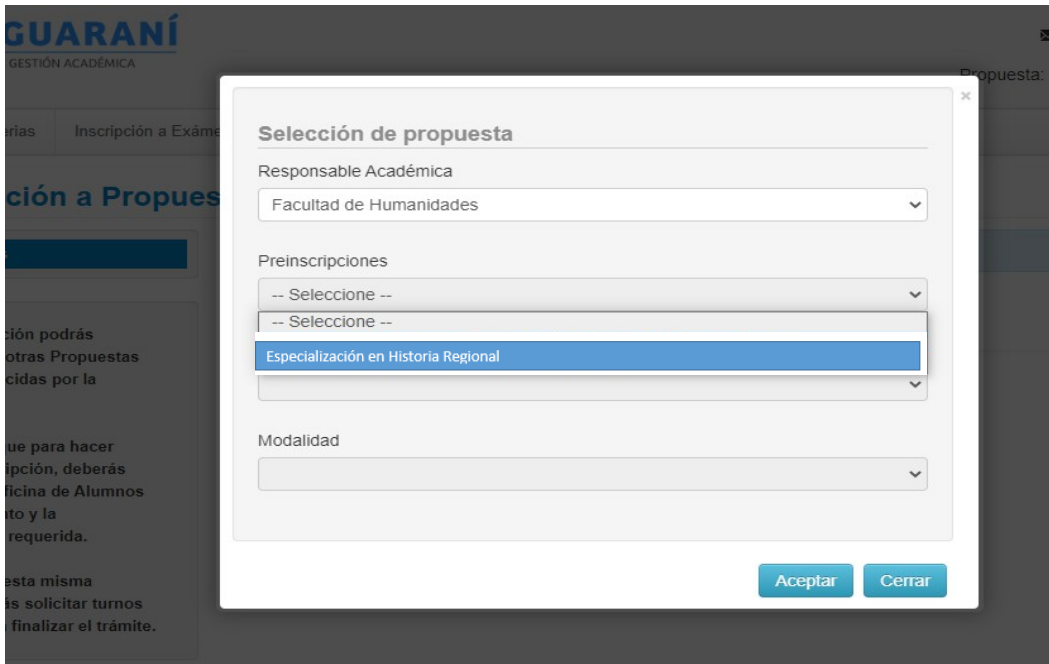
GUARANÍ
GESTIÓN ACADÉMICA

Propuesta:

erias Inscripción a Exáme

ción a Propues

ción podrás
otras Propuestas
cidas por la

ue para hacer
ipción, deberás
ficina de Alumnos
to y la
requerida.

esta misma
ás solicitar turnos
finalizar el trámite.

×

Selección de propuesta

Responsable Académica

Facultad de Humanidades

Preinscripciones

-- Seleccione --

-- Seleccione --

Especialización en Historia Regional

Modalidad

Aceptar Cerrar